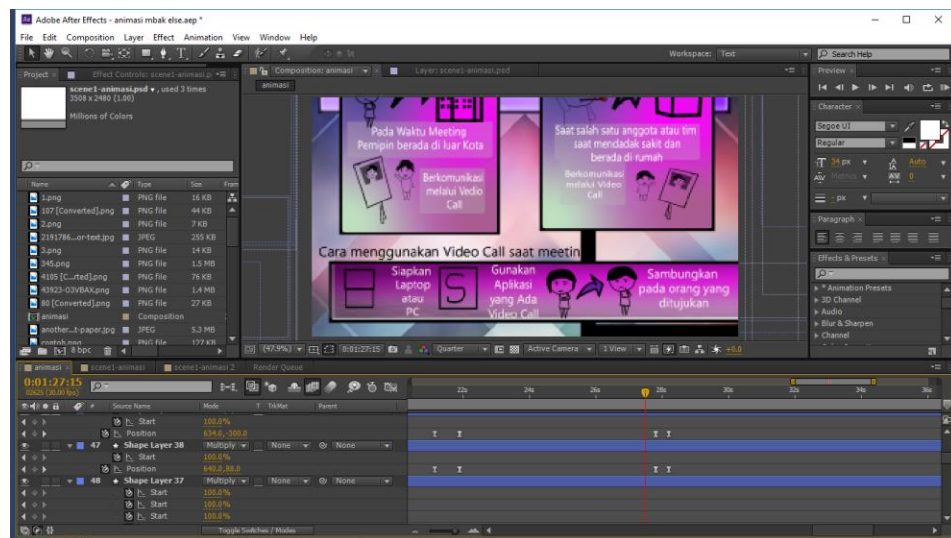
Adobe After Effects - animasi mbak else.aep *

File Edit Composition Layer Effect Animation View Window Help

Workspace: Text

Search Help

Project × Effect Controls: scene1-animasi.p

scene1-animasi.psd ▾ , used 3 times
3508 x 2480 (1.00)
Millions of Colors

| Name | Type | Size |
|---|---|---|
| 1.png | PNG file | 16 KB |
| 107 [Converted].png | PNG file | 44 KB |
| 2.png | PNG file | 7 KB |
| 2191786....or-text.jpg | JPEG | 255 KB |
| 3.png | PNG file | 14 KB |
| 345.png | PNG file | 1.5 MB |
| 4185 [C...rted].png | PNG file | 76 KB |
| 43923-O3VBAX.png | PNG file | 1.4 MB |
| 80 [Converted].png | PNG file | 27 KB |
| animasi | Composition | |
| another....t-paper.jpg | JPEG | 5.3 MB |
| contoh.png | PNG file | 127 KB |

8 bpc

Composition: animasi Layer: scene1-animasi.psd

animasi

Pada Waktu Meeting Pemipin berada di luar Kota

Berkomunikasi melalui Vedio Call

Saat salah satu anggota atau tim saat mendadak sakit dan berada di rumah

Berkomunikasi melalui Video Call

Cara menggunakan Video Call saat meetin

Siapkan Laptop atau PC

Gunakan Aplikasi yang Ada Video Call

Sambungkan pada orang yang ditujukan

(47.9%) 0:01:27:15 Quarter Active Camera 1 View +0.0

Preview
Character
Segoe UI
Regular
34 px Auto
Metrics 0
- px
Paragraph
Effects & Presets
* Animation Presets
3D Channel
Audio
Blur & Sharpen
Channel

animasi scene1-animasi scene1-animasi 2 Render Queue

0:01:27:15
02625 (30.00 fps)

Source Name Mode T TrkMat Parent

Start 100.0%
Position 634.0,-300.0
47 Shape Layer 38 Multiply None None
Start 100.0%
Position 640.0,88.0
48 Shape Layer 37 Multiply None None
Start 100.0%
Start 100.0%
Start 100.0%

22s 24s 26s 28s 30s 32s 34s 36s

Toggle Switches / Modes